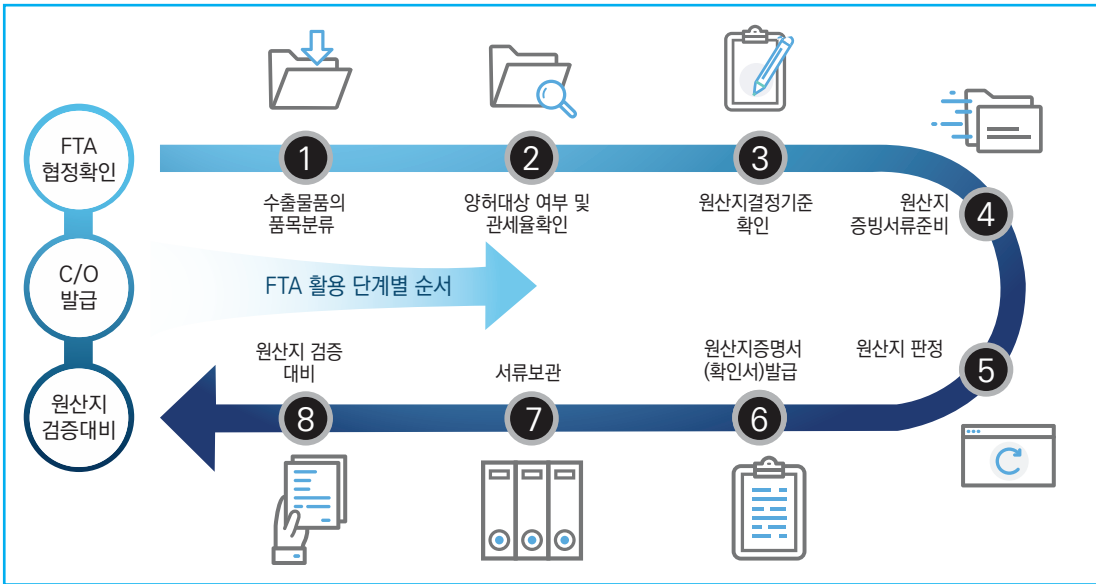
FTA
협정확인

C/O
발급

원산지
검증대비

1
수출물품의
품목분류

2
양허대상 여부 및
관세율확인

3
원산지결정기준
확인

4
원산지
증빙서류준비

FTA 활용 단계별 순서

5
원산지 판정

6
원산지증명서
(확인서)발급

7
서류보관

8
원산지 검증
대비